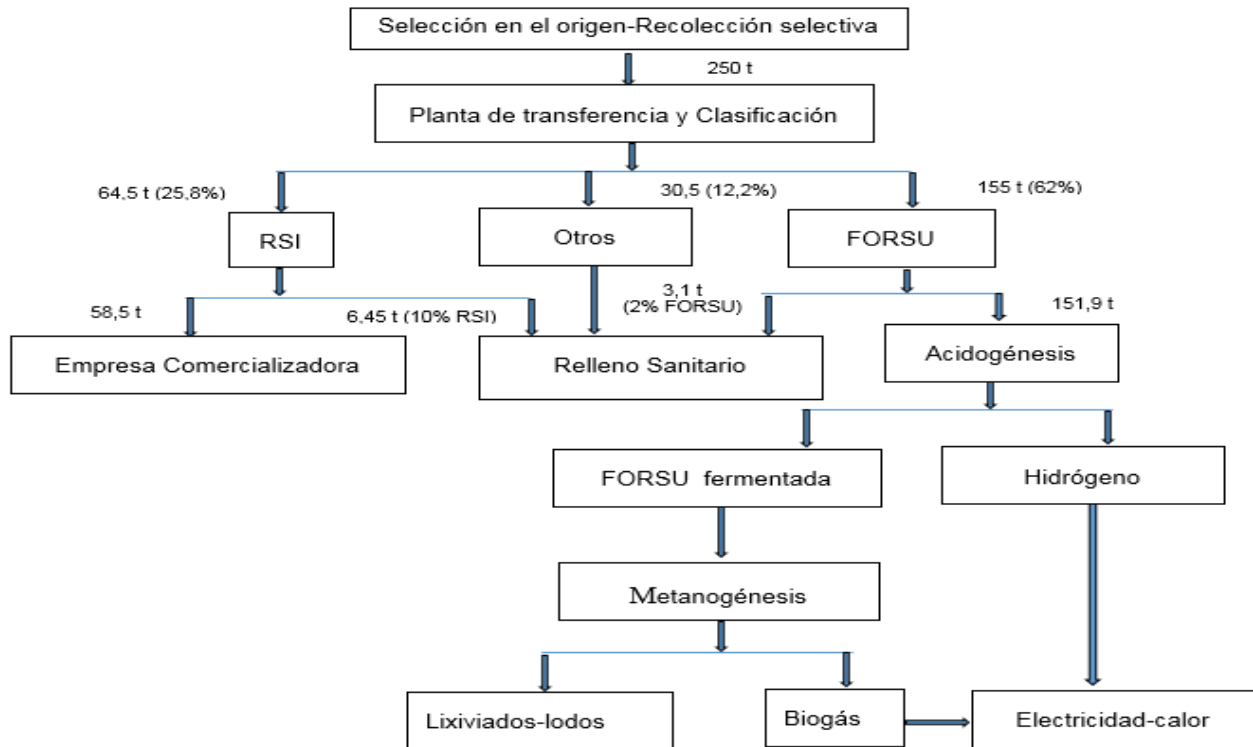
Selección en el origen-Recolección selectiva

250 t

Planta de transferencia y Clasificación

64,5 t (25,8%)

30,5 (12,2%)

155 t (62%)

RSI

Otros

FORSU

58,5 t

6,45 t (10% RSI)

3,1 t (2% FORSU)

151,9 t

Empresa Comercializadora

Relleno Sanitario

Acidogénesis

FORSU fermentada

Hidrógeno

Metanogénesis

Lixiviados-lodos

Biogás

Electricidad-calor